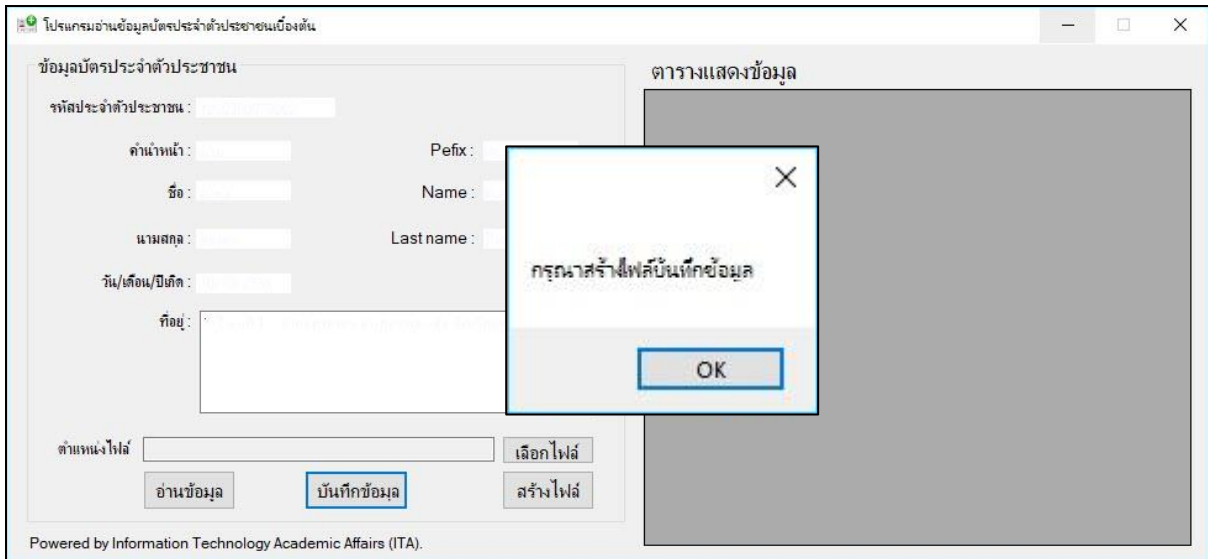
โปรแกรมอ่านข้อมูลบัตรประจำตัวประชาชนเบื้องต้น

ข้อมูลบัตรประจำตัวประชาชน

รหัสประจำตัวประชาชน :

คำนำหน้า :

Pefix :

ชื่อ :

Name :

นามสกุล :

Last name :

วัน/เดือน/ปีเกิด :

ที่อยู่ :

ตำแหน่งไฟล์

เลือกไฟล์

อ่านข้อมูล

บันทึกข้อมูล

สร้างไฟล์

Powered by Information Technology Academic Affairs (ITA).

ตารางแสดงข้อมูล

กรุณาสร้างไฟล์บันทึกข้อมูล

OK